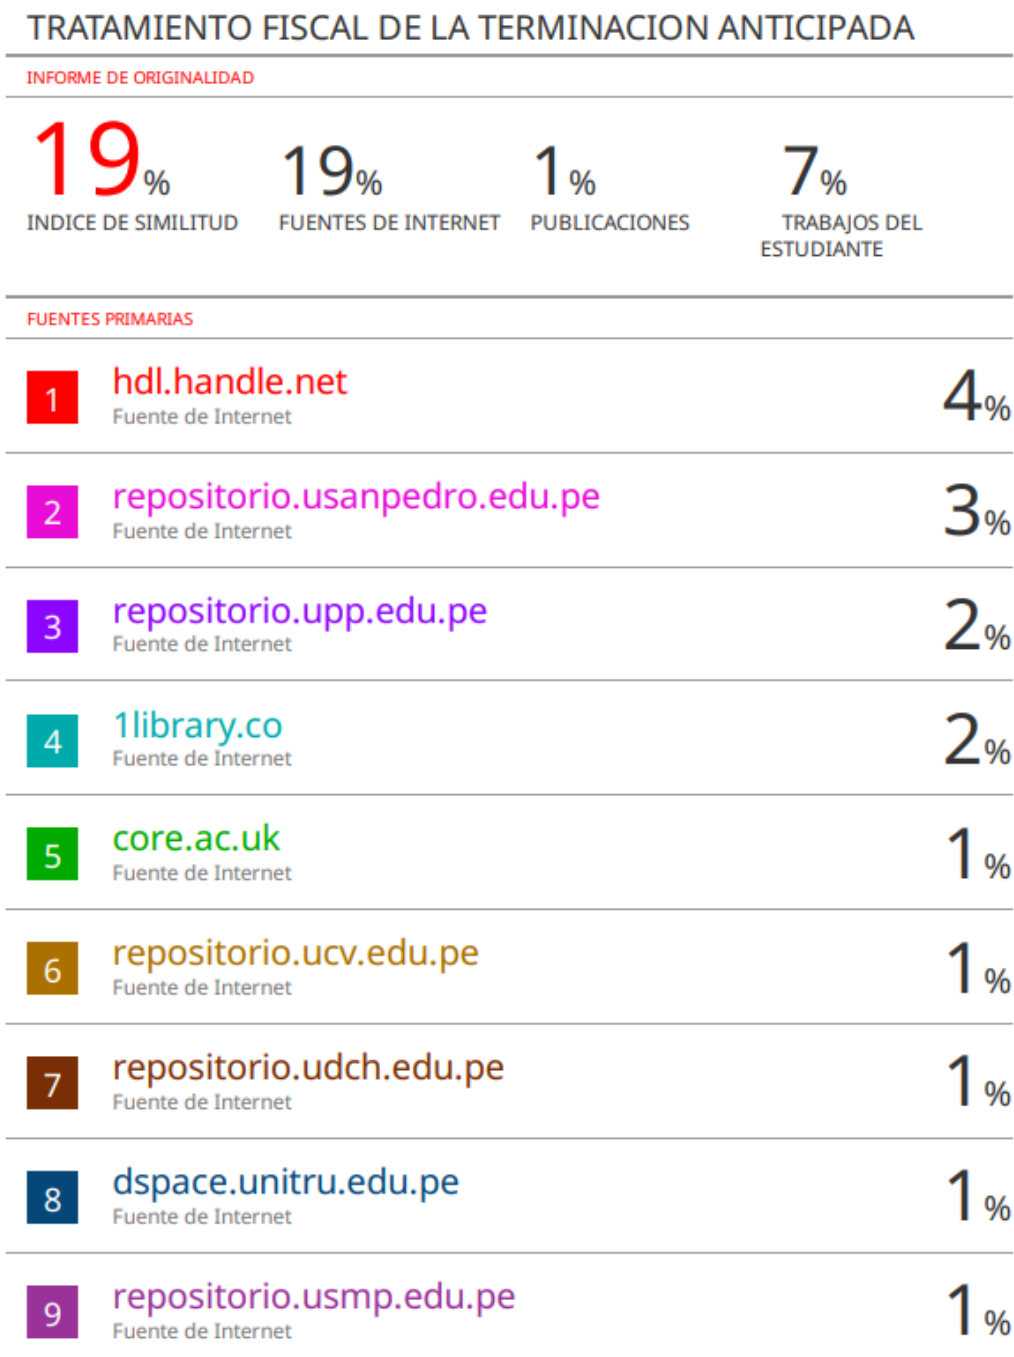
TRATAMIENTO FISCAL DE LA TERMINACION ANTICIPADA

INFORME DE ORIGINALIDAD

19%
INDICE DE SIMILITUD

19%
FUENTES DE INTERNET

1%
PUBLICACIONES

7%
TRABAJOS DEL ESTUDIANTE

FUENTES PRIMARIAS

| | | |
|---|---|---|
| 1 | hdl.handle.net<br>Fuente de Internet | 4% |
| 2 | repositorio.usanpedro.edu.pe<br>Fuente de Internet | 3% |
| 3 | repositorio.upp.edu.pe<br>Fuente de Internet | 2% |
| 4 | 1library.co<br>Fuente de Internet | 2% |
| 5 | core.ac.uk<br>Fuente de Internet | 1% |
| 6 | repositorio.ucv.edu.pe<br>Fuente de Internet | 1% |
| 7 | repositorio.udch.edu.pe<br>Fuente de Internet | 1% |
| 8 | dspace.unitru.edu.pe<br>Fuente de Internet | 1% |
| 9 | repositorio.usmp.edu.pe<br>Fuente de Internet | 1% |